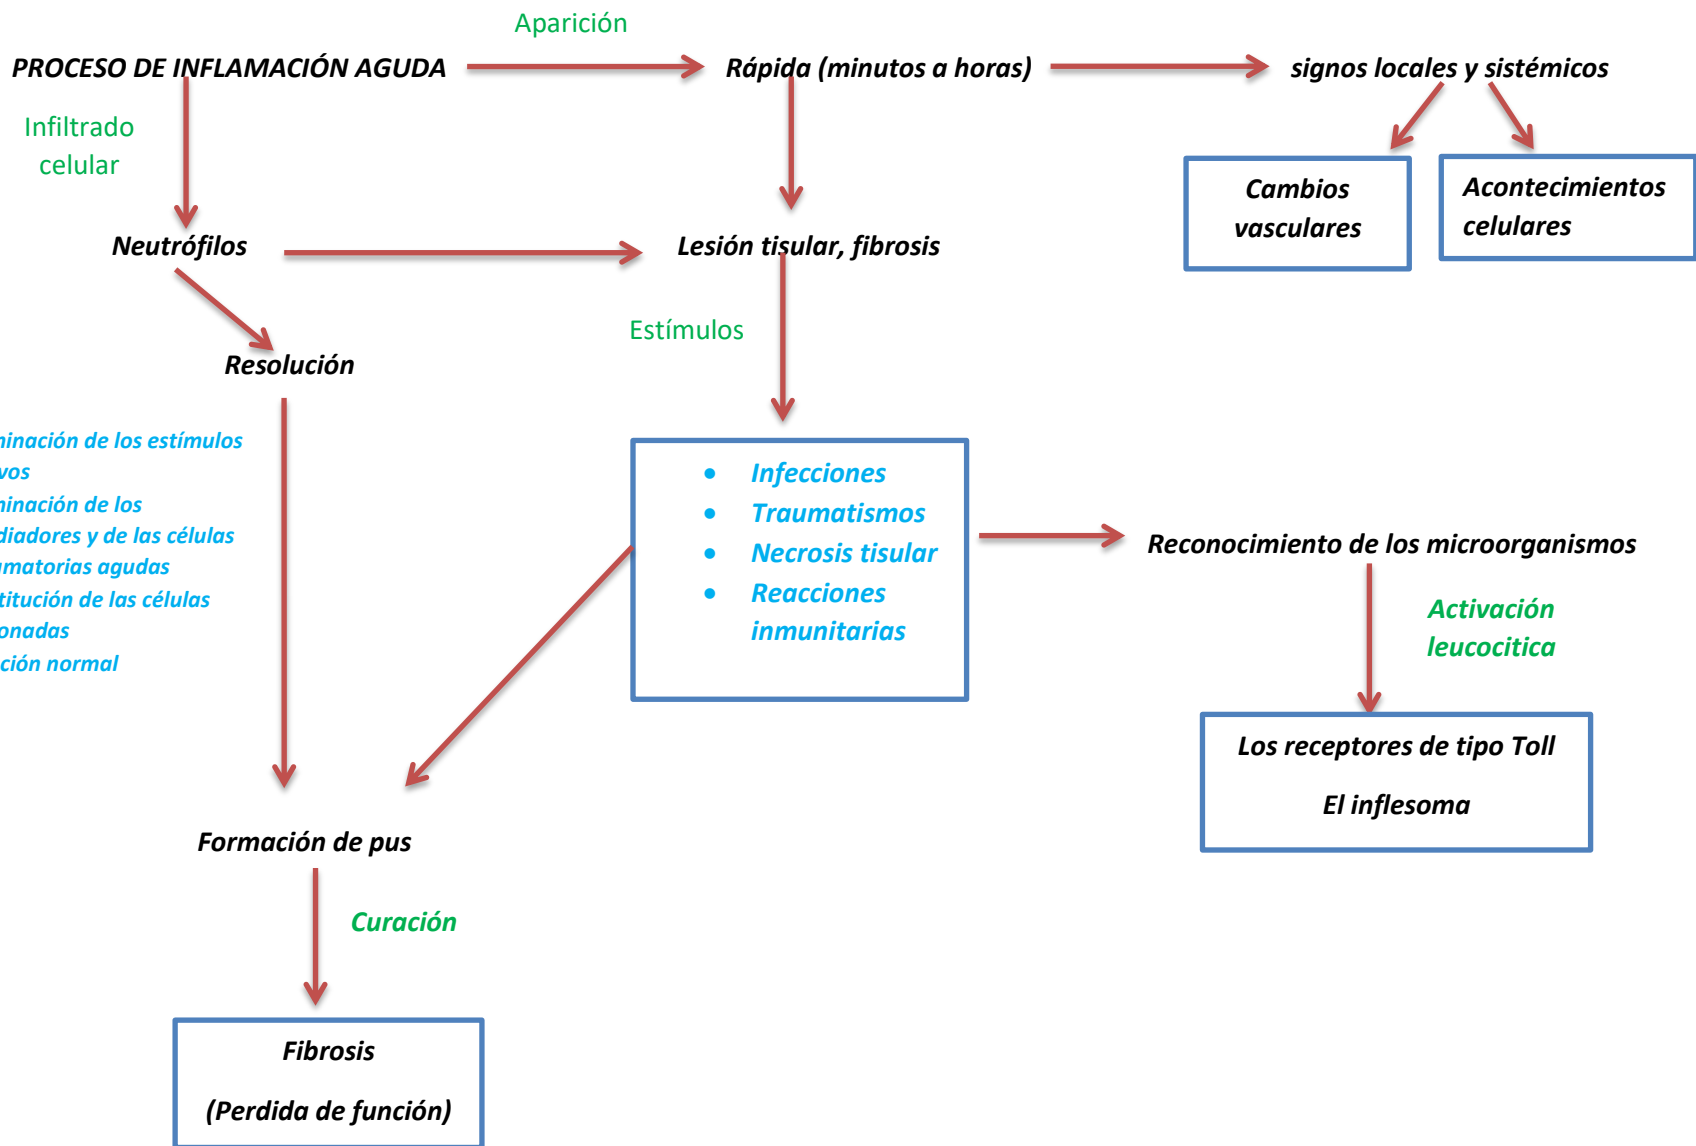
Aparición

PROCESO DE INFLAMACIÓN AGUDA

Rápida (minutos a horas)

signos locales y sistémicos

Infiltrado celular

Cambios vasculares

Acontecimientos celulares

Neutrófilos

Lesión tisular, fibrosis

Estímulos

Resolución

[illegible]inación de los estímulos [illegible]vos
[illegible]inación de los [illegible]diadores y de las células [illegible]matorias agudas
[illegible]titución de las células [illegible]onadas
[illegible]ción normal

- Infecciones
- Traumatismos
- Necrosis tisular
- Reacciones inmunitarias

Reconocimiento de los microorganismos

Activación leucocitica

Los receptores de tipo Toll

El inflesoma

Formación de pus

Curación

Fibrosis

(Perdida de función)